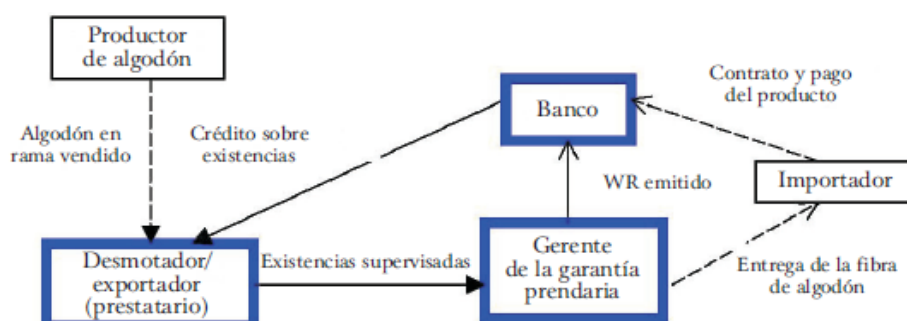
Productor de algodón

Algodón en rama vendido

Crédito sobre existencias

Banco

Contrato y pago del producto

WR emitido

Importador

Desmotador/ exportador (prestatario)

Existencias supervisadas

Gerente de la garantía prendaria

Entrega de la fibra de algodón